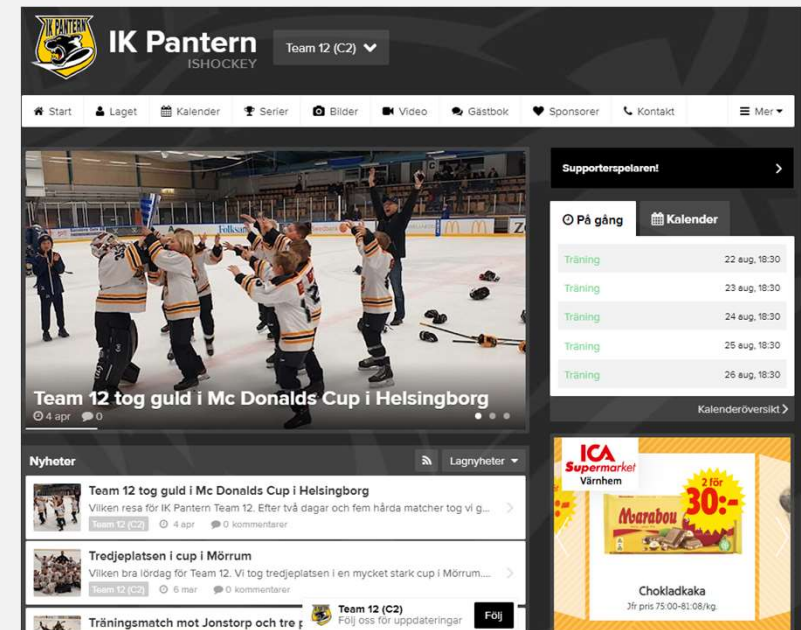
IK PANTERN

IK Pantern
ISHOCKEY

Team 12 (C2)

Start Laget Kalender Serier Bilder Video Gästbok Sponsorer Kontakt Mer

Team 12 tog guld i Mc Donalds Cup i Helsingborg
4 apr 0

Supporterspelaren!

På gång Kalender

| | |
|---|---|
| Träning | 22 aug, 18:30 |
| Träning | 23 aug, 18:30 |
| Träning | 24 aug, 18:30 |
| Träning | 25 aug, 18:30 |
| Träning | 26 aug, 18:30 |

Kalenderöversikt

Nyheter Lagnyheter

Team 12 tog guld i Mc Donalds Cup i Helsingborg
Vilken resa för IK Pantern Team 12. Efter två dagar och fem hårda matcher tog vi g...
Team 12 (C2) 4 apr 0 kommentarer

Tredjeplatsen i cup i Mörrum
Vilken bra lördag för Team 12. Vi tog tredjeplatsen i en mycket stark cup i Mörrum....
Team 12 (C2) 6 mar 0 kommentarer

Träningsmatch mot Jonstorp och tre p

Team 12 (C2)
Följ oss för uppdateringar
Följ

ICA Supermarket Värnhem
2 för 30:-
Marabou
Chokladkaka
Jfr pris 75:00-81:08/kg.